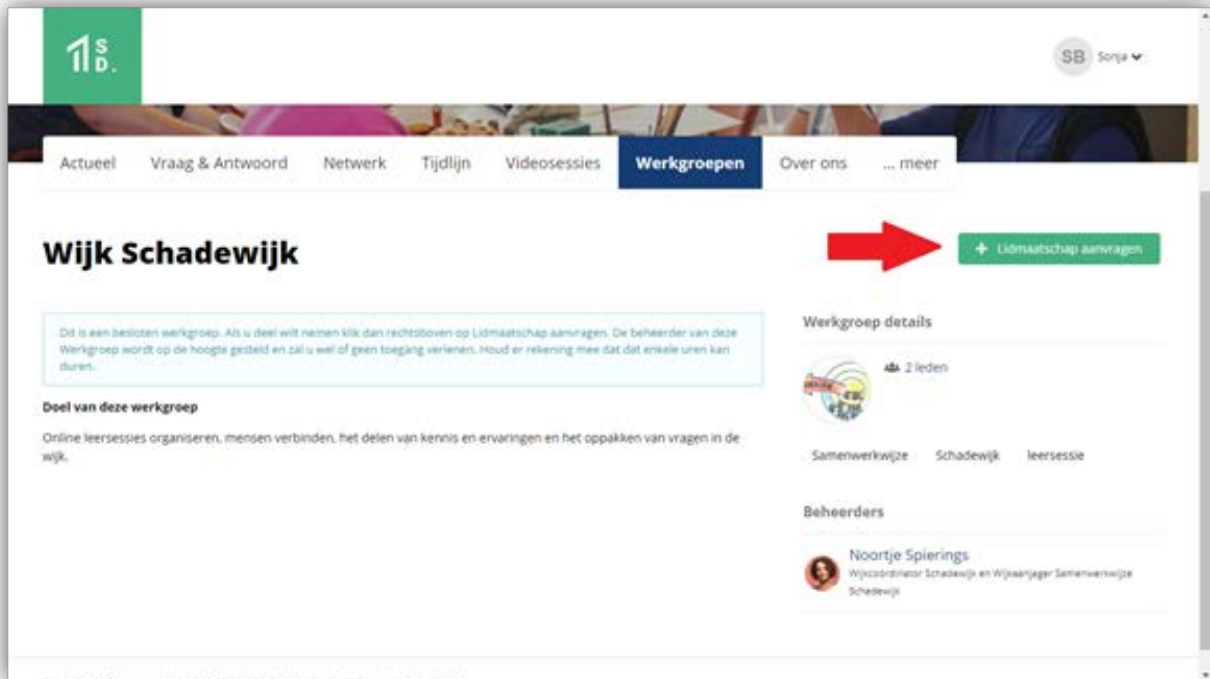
1 S D.

SB Sonja

Actueel Vraag & Antwoord Netwerk Tijdlijn Videosessies Werkgroepen Over ons ... meer

Wijk Schadewijk

+ Lidmaatschap aanvragen

Dit is een besloten werkgroep. Als u deel wilt nemen klik dan rechtsboven op Lidmaatschap aanvragen. De beheerder van deze Werkgroep wordt op de hoogte gesteld en zal u wel of geen toegang verlenen. Houd er rekening mee dat dat enkele uren kan duren.

Doel van deze werkgroep

Online leersessies organiseren, mensen verbinden, het delen van kennis en ervaringen en het oppakken van vragen in de wijk.

Werkgroep details

2 leden

Samenwerkwijze Schadewijk leersessie

Beheerders

Noortje Spierings
Wijkcoördinator Schadewijk en Wijkaanjager Samenwerkwijze Schadewijk